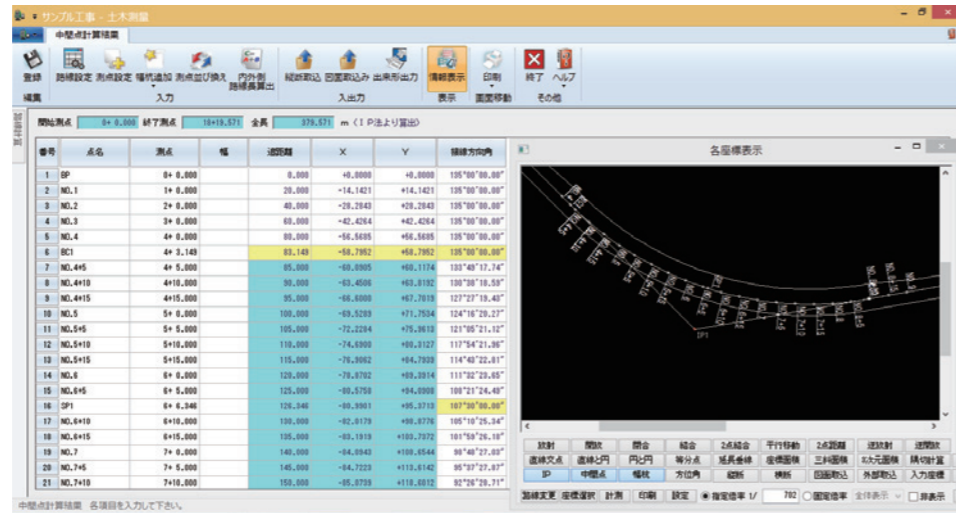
サンプル工事 - 土木測量

中間点計算結果

登録 路線設定 測点設定 幅杭追加 測点並び換え 内外側路線長算出 縦断取込 図面取込み 出来形出力 情報表示 印刷 終了 ヘルプ

編集 入力 入出力 表示 画面移動 その他

開始測点 0+ 0.000 終了測点 18+19.571 全長 379.571 m (IP法より算出)

| 番号 | 点名 | 測点 | 幅 | 追加距離 | X | Y | 接線方向角 |
|---|---|---|---|---|---|---|---|
| 1 | BP | 0+ 0.000 | | 0.000 | +0.0000 | +0.0000 | 135°00'00.00" |
| 2 | NO.1 | 1+ 0.000 | | 20.000 | -14.1421 | +14.1421 | 135°00'00.00" |
| 3 | NO.2 | 2+ 0.000 | | 40.000 | -28.2843 | +28.2843 | 135°00'00.00" |
| 4 | NO.3 | 3+ 0.000 | | 60.000 | -42.4264 | +42.4264 | 135°00'00.00" |
| 5 | NO.4 | 4+ 0.000 | | 80.000 | -56.5685 | +56.5685 | 135°00'00.00" |
| 6 | BC1 | 4+ 3.149 | | 83.149 | -58.7952 | +58.7952 | 135°00'00.00" |
| 7 | NO.4+5 | 4+ 5.000 | | 85.000 | -60.0905 | +60.1174 | 133°49'17.74" |
| 8 | NO.4+10 | 4+10.000 | | 90.000 | -63.4506 | +63.8192 | 130°38'18.59" |
| 9 | NO.4+15 | 4+15.000 | | 95.000 | -66.6000 | +67.7819 | 127°27'19.43" |
| 10 | NO.5 | 5+ 0.000 | | 100.000 | -69.5289 | +71.7534 | 124°16'20.27" |
| 11 | NO.5+5 | 5+ 5.000 | | 105.000 | -72.2284 | +75.9613 | 121°05'21.12" |
| 12 | NO.5+10 | 5+10.000 | | 110.000 | -74.6900 | +80.3127 | 117°54'21.96" |
| 13 | NO.5+15 | 5+15.000 | | 115.000 | -76.9062 | +84.7939 | 114°43'22.81" |
| 14 | NO.6 | 6+ 0.000 | | 120.000 | -78.8702 | +89.3914 | 111°32'23.65" |
| 15 | NO.6+5 | 6+ 5.000 | | 125.000 | -80.5750 | +94.0908 | 108°21'24.49" |
| 16 | SP1 | 6+ 6.346 | | 126.346 | -80.9901 | +95.3713 | 107°30'00.00" |
| 17 | NO.6+10 | 6+10.000 | | 130.000 | -82.0179 | +98.8776 | 105°10'25.34" |
| 18 | NO.6+15 | 6+15.000 | | 135.000 | -83.1919 | +103.7372 | 101°59'26.18" |
| 19 | NO.7 | 7+ 0.000 | | 140.000 | -84.0943 | +108.6544 | 98°48'27.03" |
| 20 | NO.7+5 | 7+ 5.000 | | 145.000 | -84.7223 | +113.6142 | 95°37'27.87" |
| 21 | NO.7+10 | 7+10.000 | | 150.000 | -85.0739 | +118.6012 | 92°26'28.71" |

各座標表示

IP1

放射 開放 閉合 結合 2点結合 平行移動 2点距離 逆放射 逆開放
直線交点 直線と円 円と円 等分点 延長垂線 座標面積 三斜面積 3次元面積 隅切計算
IP 中間点 幅杭 方位角 縦断 横断 図面取込 外部取込 入力座標

路線変更 座標選択 計測 印刷 設定 ● 指定倍率 1/ 782 ○ 固定倍率 全体表示 □ 非表示

中間点計算結果 各項目を入力して下さい。